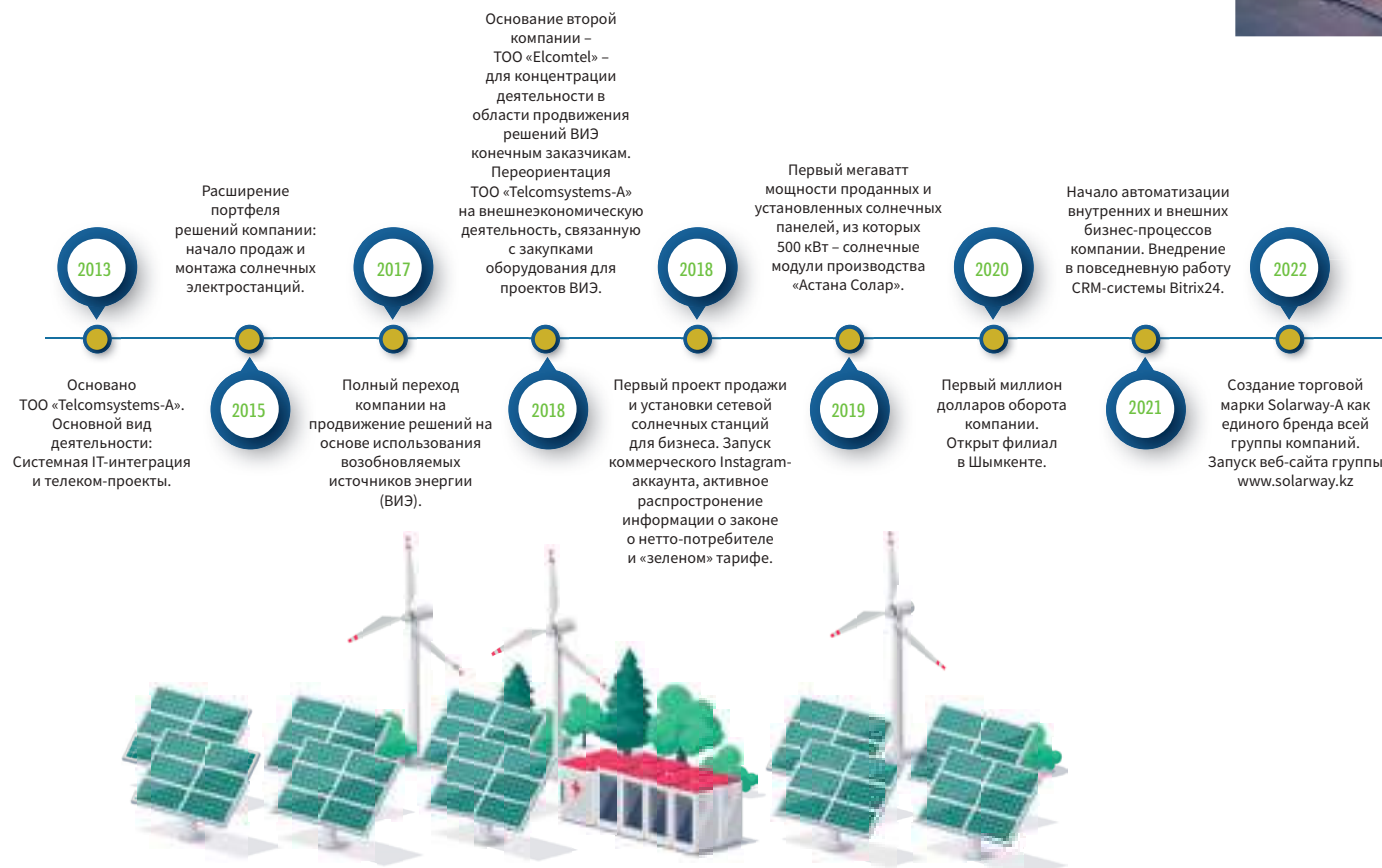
2013

Основано ТОО «Telcomsystems-A». Основной вид деятельности: Системная IT-интеграция и телеком-проекты.

2015

Расширение портфеля решений компании: начало продаж и монтажа солнечных электростанций.

2017

Полный переход компании на продвижение решений на основе использования возобновляемых источников энергии (ВИЭ).

2018

Основание второй компании – ТОО «Elcomtel» – для концентрации деятельности в области продвижения решений ВИЭ конечным заказчикам. Переориентация ТОО «Telcomsystems-A» на внешнеэкономическую деятельность, связанную с закупками оборудования для проектов ВИЭ.

2018

Первый проект продажи и установки сетевой солнечных станций для бизнеса. Запуск коммерческого Instagram-аккаунта, активное распростронение информации о законе о нетто-потребителе и «зеленом» тарифе.

2019

Первый мегаватт мощности проданных и установленных солнечных панелей, из которых 500 кВт – солнечные модули производства «Астана Солар».

2020

Первый миллион долларов оборота компании. Открыт филиал в Шымкенте.

2021

Начало автоматизации внутренних и внешних бизнес-процессов компании. Внедрение в повседневную работу CRM-системы Bitrix24.

2022

Создание торговой марки Solarway-A как единого бренда всей группы компаний. Запуск веб-сайта группы www.solarway.kz